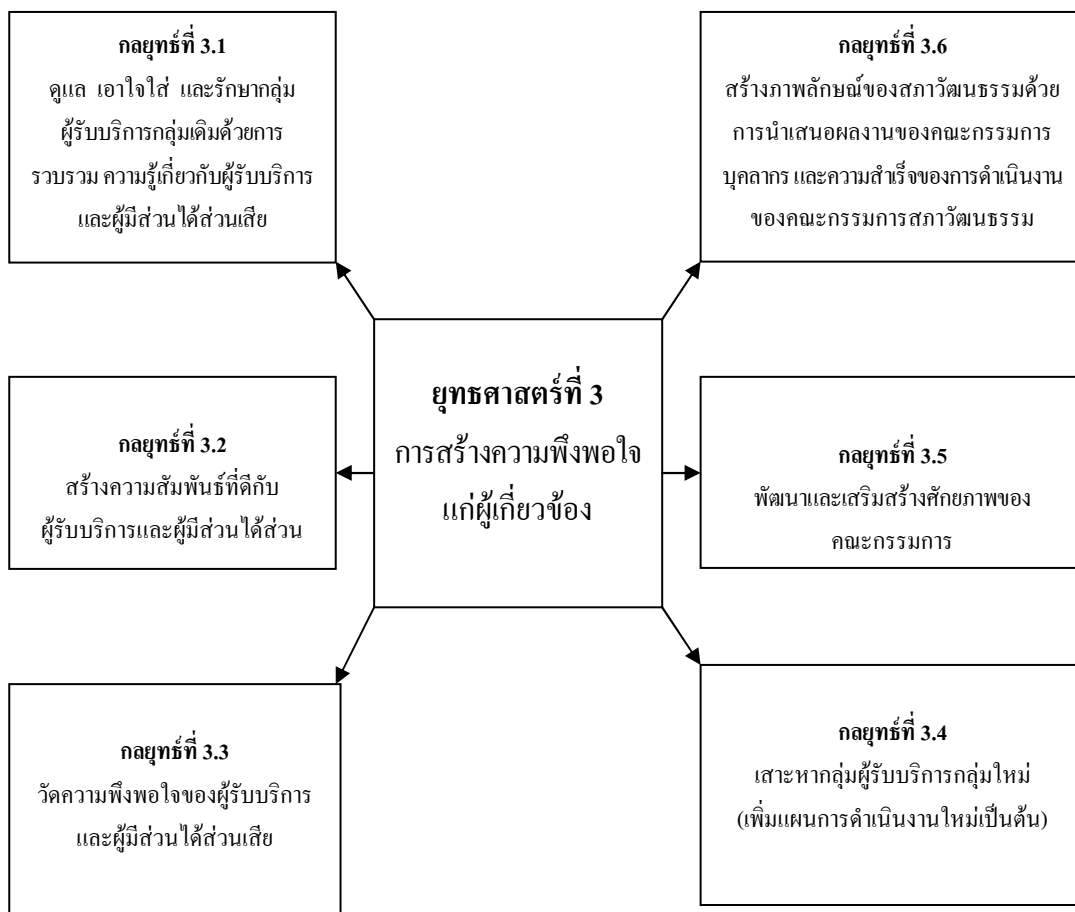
กลยุทธ์ที่ 3.1
ดูแล เอาใจใส่ และรักษากลุ่มผู้รับบริการกลุ่มเดิมด้วยการรวบรวม ความรู้เกี่ยวกับผู้รับบริการและผู้มีส่วนได้ส่วนเสีย

กลยุทธ์ที่ 3.6
สร้างภาพลักษณ์ของสภาวัฒนธรรมด้วยการนำเสนอผลงานของคณะกรรมการ บุคลากร และความสำเร็จของการดำเนินงานของคณะกรรมการสภาวัฒนธรรม

กลยุทธ์ที่ 3.2
สร้างความสัมพันธ์ที่ดีกับผู้รับบริการและผู้มีส่วนได้ส่วน

ยุทธศาสตร์ที่ 3
การสร้างความพึงพอใจแก่ผู้เกี่ยวข้อง

กลยุทธ์ที่ 3.5
พัฒนาและเสริมสร้างศักยภาพของคณะกรรมการ

กลยุทธ์ที่ 3.3
วัดความพึงพอใจของผู้รับบริการและผู้มีส่วนได้ส่วนเสีย

กลยุทธ์ที่ 3.4
เสาะหากลุ่มผู้รับบริการกลุ่มใหม่ (เพิ่มแผนการดำเนินงานใหม่เป็นต้น)